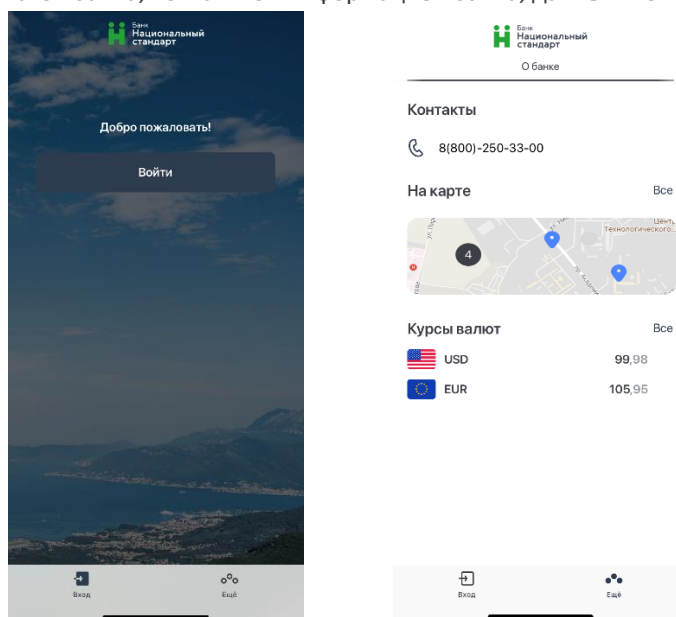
Банк
Национальный
стандарт

Добро пожаловать!

Войти

Вход
Ещё

Банк
Национальный
стандарт

О банке

Контакты

8(800)-250-33-00

На карте

Все

4

Техно­логического...

Курсы валют

Все

USD 99,98

EUR 105,95

Вход
Ещё